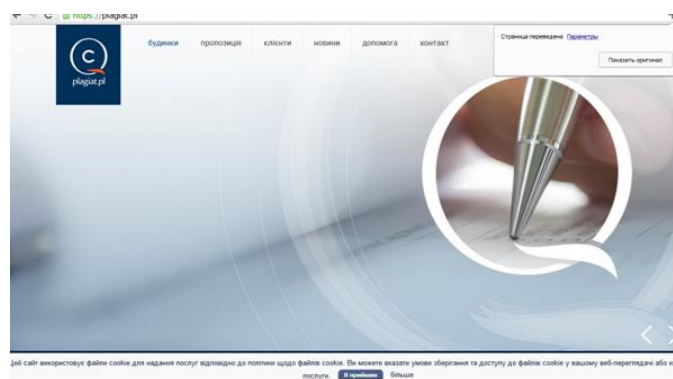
https://plagiat.pl

plagiat.pl

будинки пропозиція клієнти новини допомога контакт

Страница переведена Параметры

Показать оригинал

Цей сайт використовує файли cookie для надання послуг відповідно до політики щодо файлів cookie. Ви можете вказати умови зберігання та доступу до файлів cookie у вашому веб-переглядачі або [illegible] послуги. Я приймаю Більше